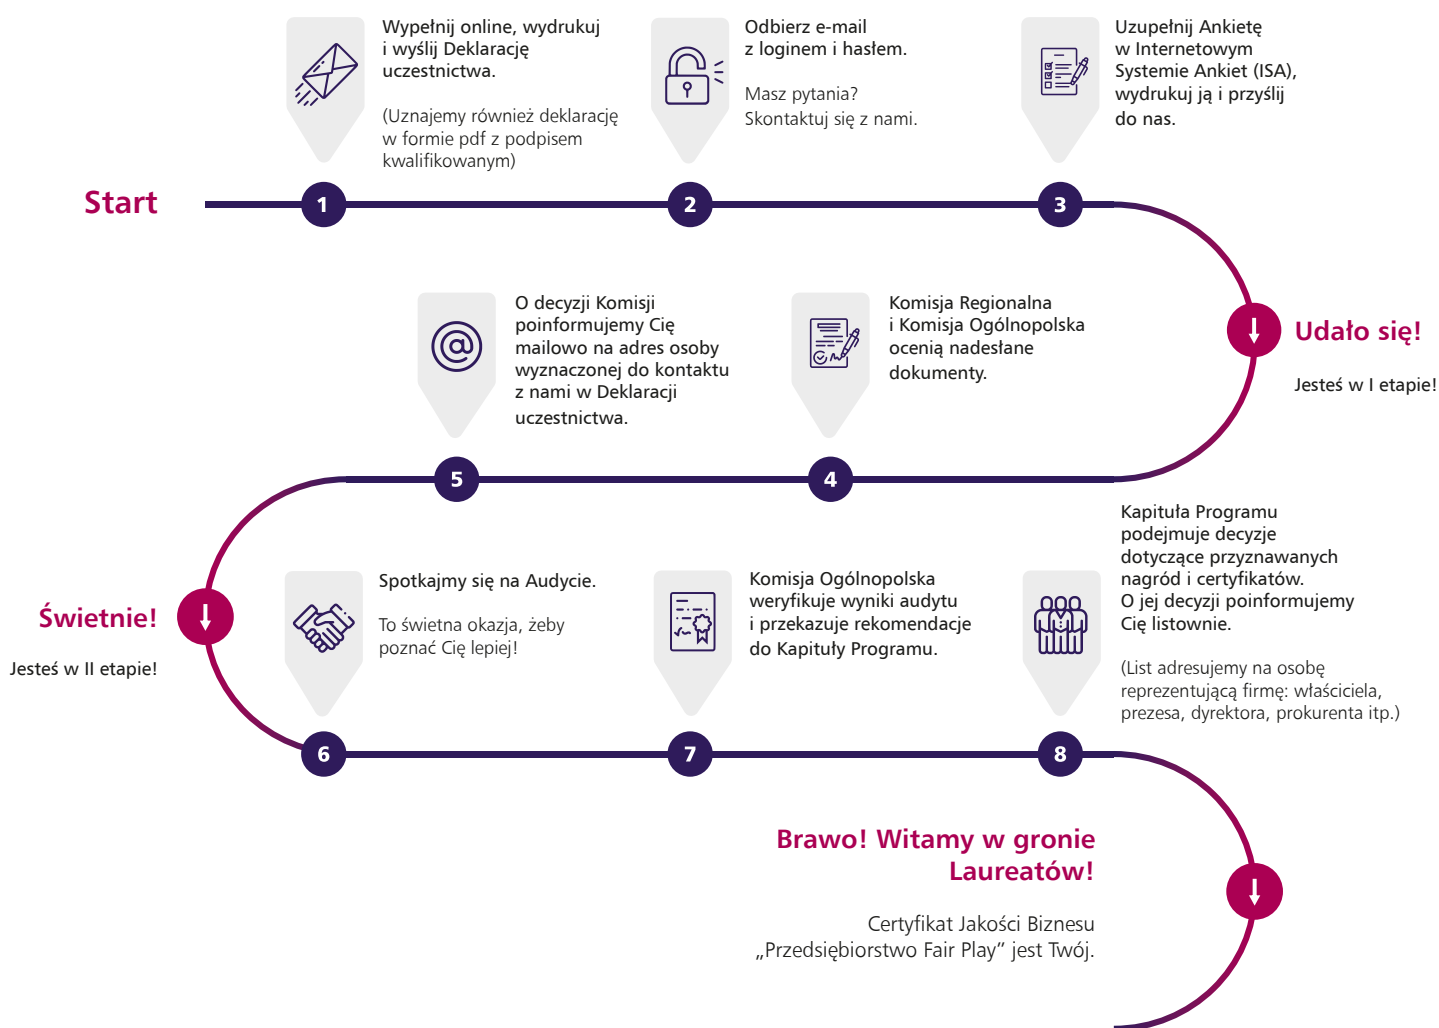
Wypełnij online, wydrukuj i wyślij Deklarację uczestnictwa.

(Uznajemy również deklarację w formie pdf z podpisem kwalifikowanym)

Odbierz e-mail z loginem i hasłem.

Masz pytania? Skontaktuj się z nami.

Uzupełnij Ankietę w Internetowym Systemie Ankiet (ISA), wydrukuj ją i przyślij do nas.

Start

1

2

3

Udało się!

Jesteś w I etapie!

O decyzji Komisji poinformujemy Cię mailowo na adres osoby wyznaczonej do kontaktu z nami w Deklaracji uczestnictwa.

Komisja Regionalna i Komisja Ogólnopolska ocenią nadesłane dokumenty.

5

4

Świetnie!

Jesteś w II etapie!

Spotkajmy się na Audycie.

To świetna okazja, żeby poznać Cię lepiej!

Komisja Ogólnopolska weryfikuje wyniki audytu i przekazuje rekomendacje do Kapituły Programu.

Kapituła Programu podejmuje decyzje dotyczące przyznawanych nagród i certyfikatów. O jej decyzji poinformujemy Cię listownie.

(List adresujemy na osobę reprezentującą firmę: właściciela, prezesa, dyrektora, prokurenta itp.)

6

7

8

Brawo! Witamy w gronie Laureatów!

Certyfikat Jakości Biznesu „Przedsiębiorstwo Fair Play" jest Twój.